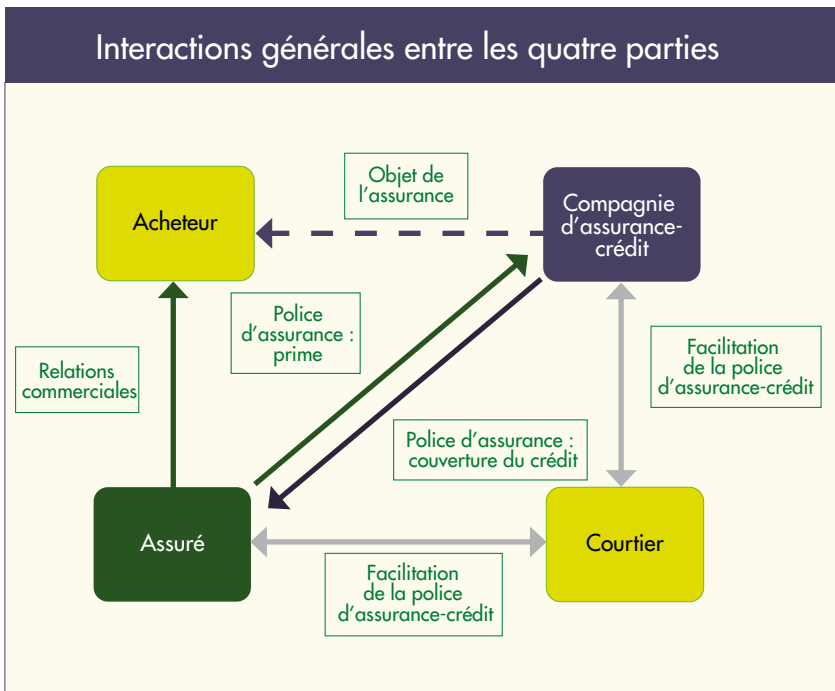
Interactions générales entre les quatre parties

Objet de l'assurance

Acheteur

Compagnie d'assurance-crédit

Police d'assurance : prime

Relations commerciales

Facilitation de la police d'assurance-crédit

Police d'assurance : couverture du crédit

Assuré

Courtier

Facilitation de la police d'assurance-crédit